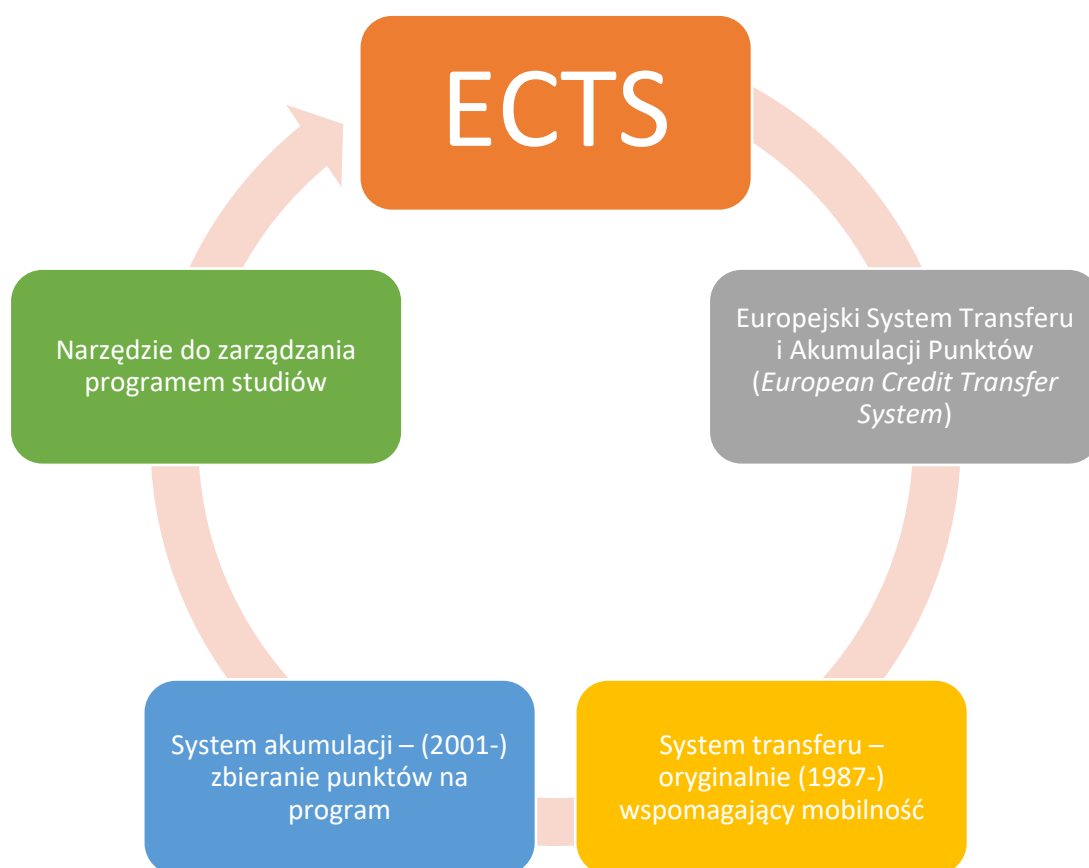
ECTS

Europejski System Transferu i Akumulacji Punktów (European Credit Transfer System)

System transferu – oryginalnie (1987-) wspomagający mobilność

System akumulacji – (2001-) zbieranie punktów na program

Narzędzie do zarządzania programem studiów